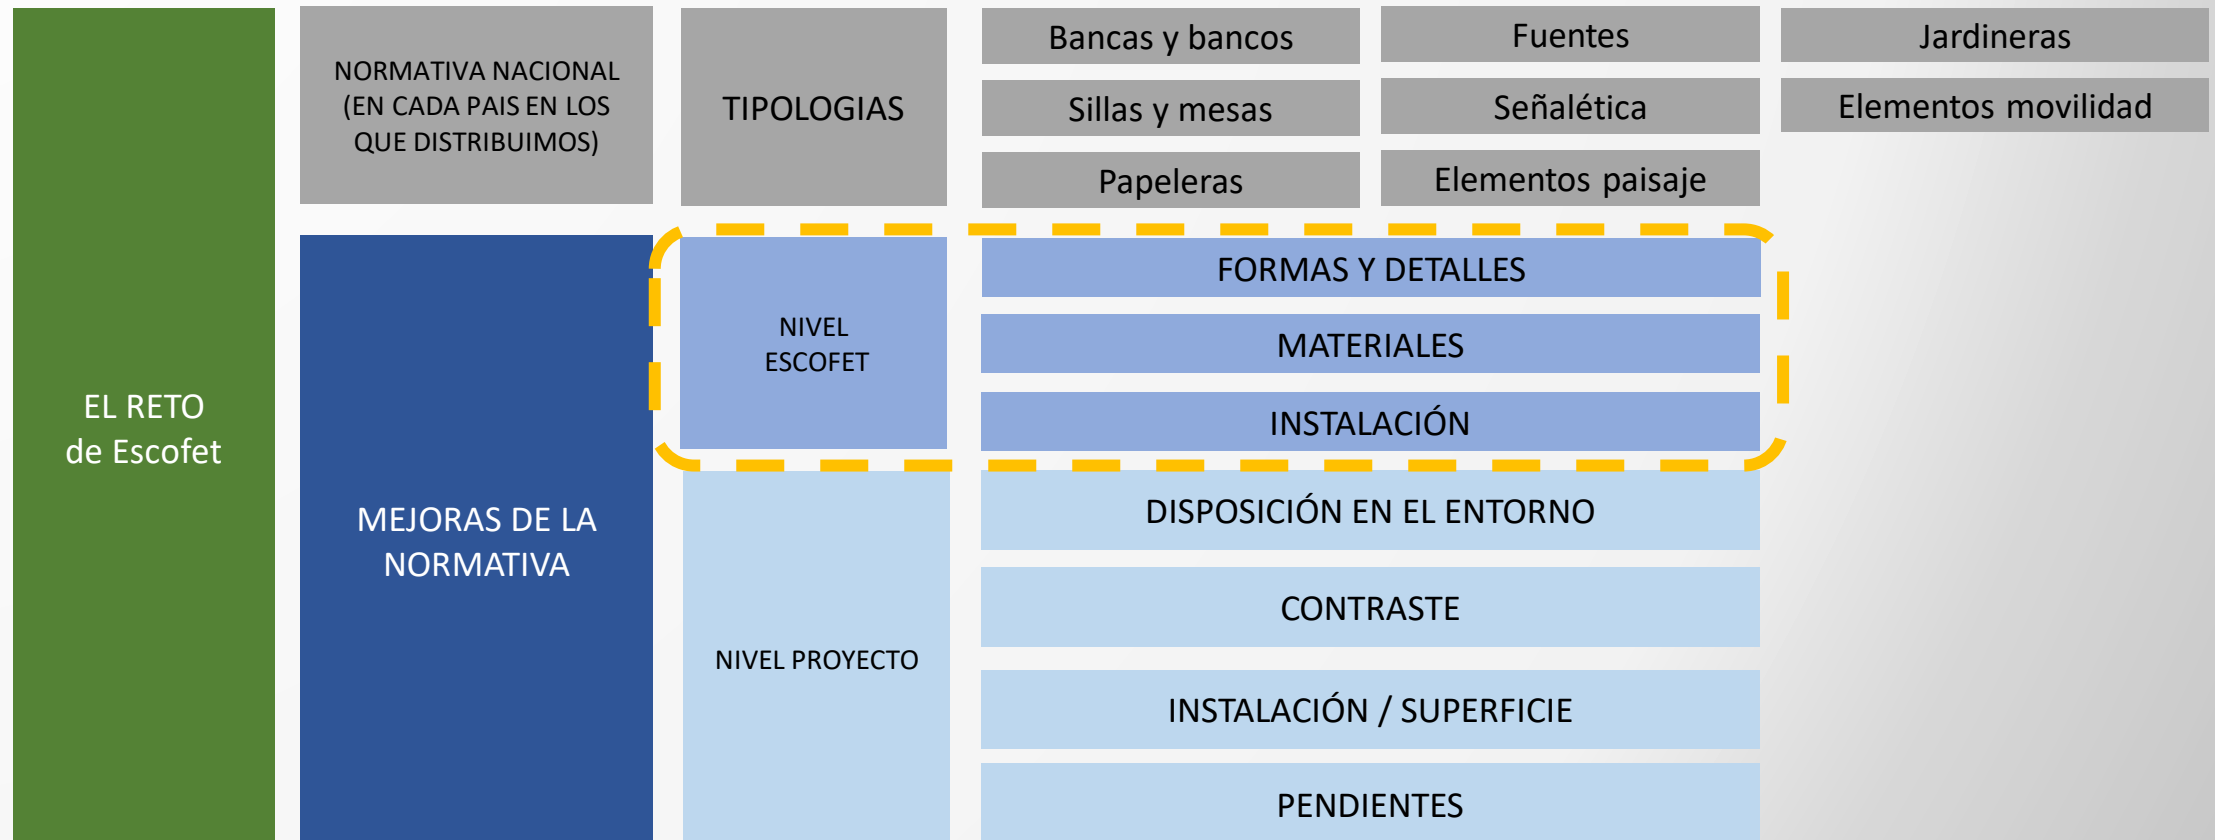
EL RETO
de Escofet

NORMATIVA NACIONAL (EN CADA PAIS EN LOS QUE DISTRIBUIMOS)

TIPOLOGIAS

Bancas y bancos

Sillas y mesas

Papeleras

Fuentes

Señalética

Elementos paisaje

Jardineras

Elementos movilidad

MEJORAS DE LA NORMATIVA

NIVEL ESCOFET

FORMAS Y DETALLES

MATERIALES

INSTALACIÓN

NIVEL PROYECTO

DISPOSICIÓN EN EL ENTORNO

CONTRASTE

INSTALACIÓN / SUPERFICIE

PENDIENTES